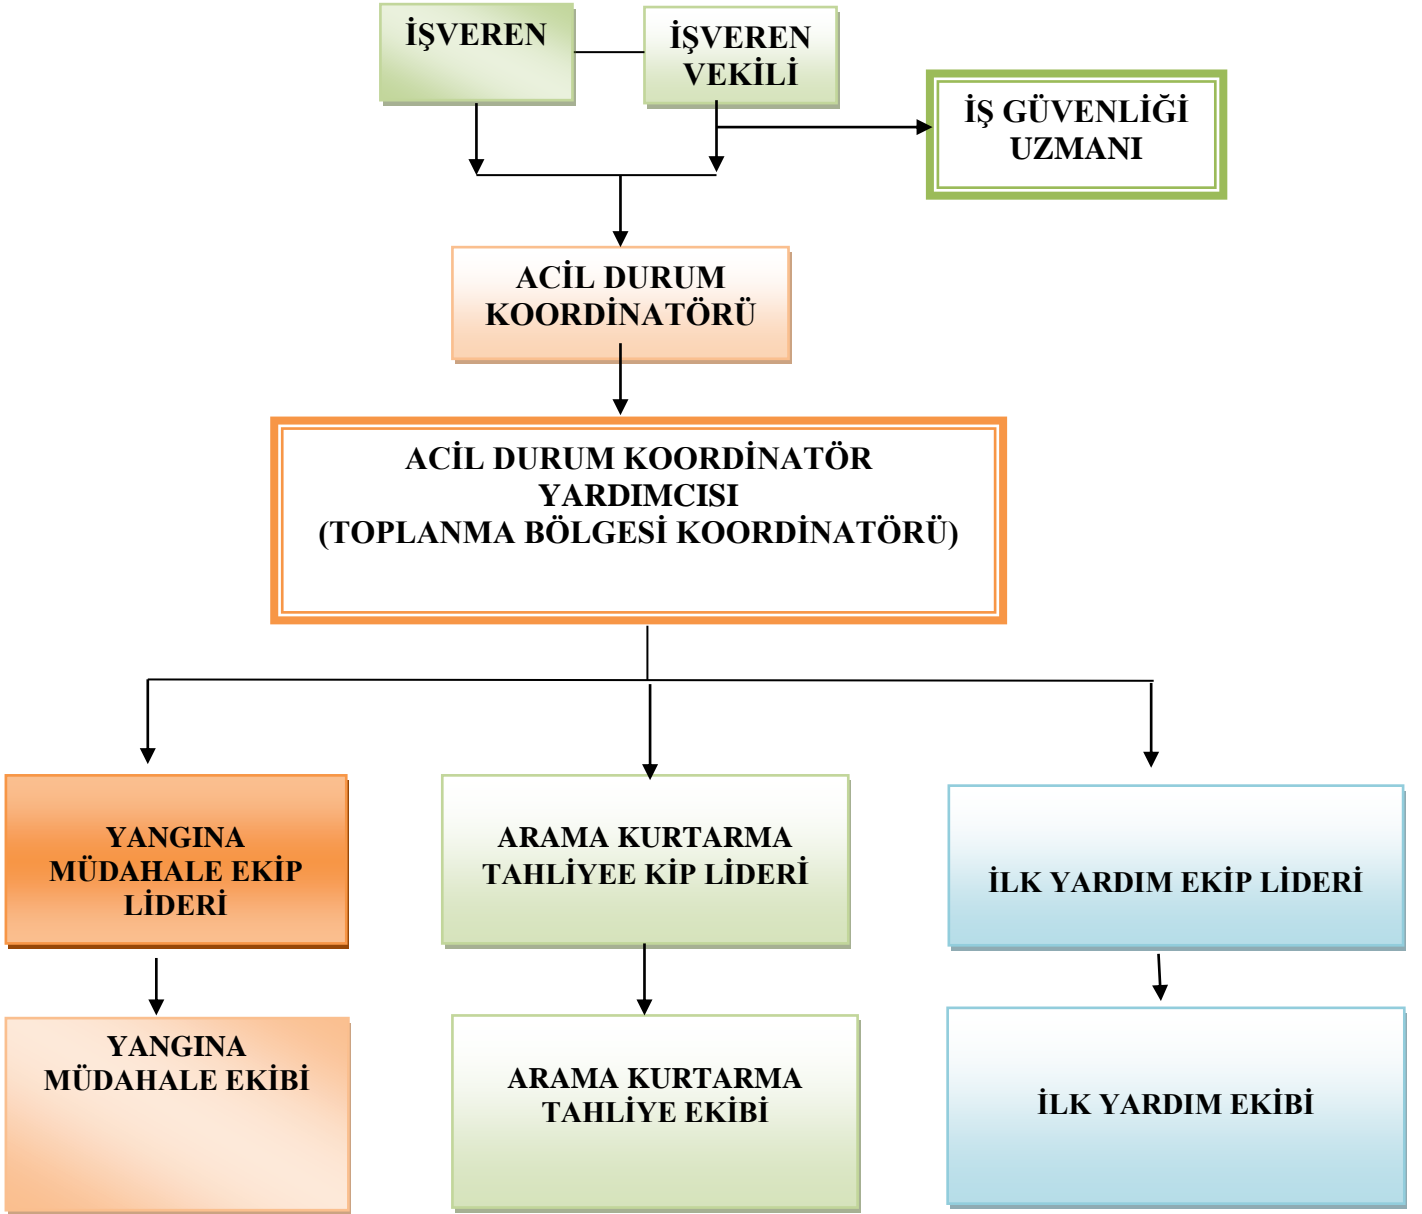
İŞVEREN

İŞVEREN VEKİLİ

İŞ GÜVENLİĞİ UZMANI

ACİL DURUM KOORDİNATÖRÜ

ACİL DURUM KOORDİNATÖR YARDIMCISI (TOPLANMA BÖLGESİ KOORDİNATÖRÜ)

YANGINA MÜDAHALE EKİP LİDERİ

ARAMA KURTARMA TAHLİYEE KİP LİDERİ

İLK YARDIM EKİP LİDERİ

YANGINA MÜDAHALE EKİBİ

ARAMA KURTARMA TAHLİYE EKİBİ

İLK YARDIM EKİBİ